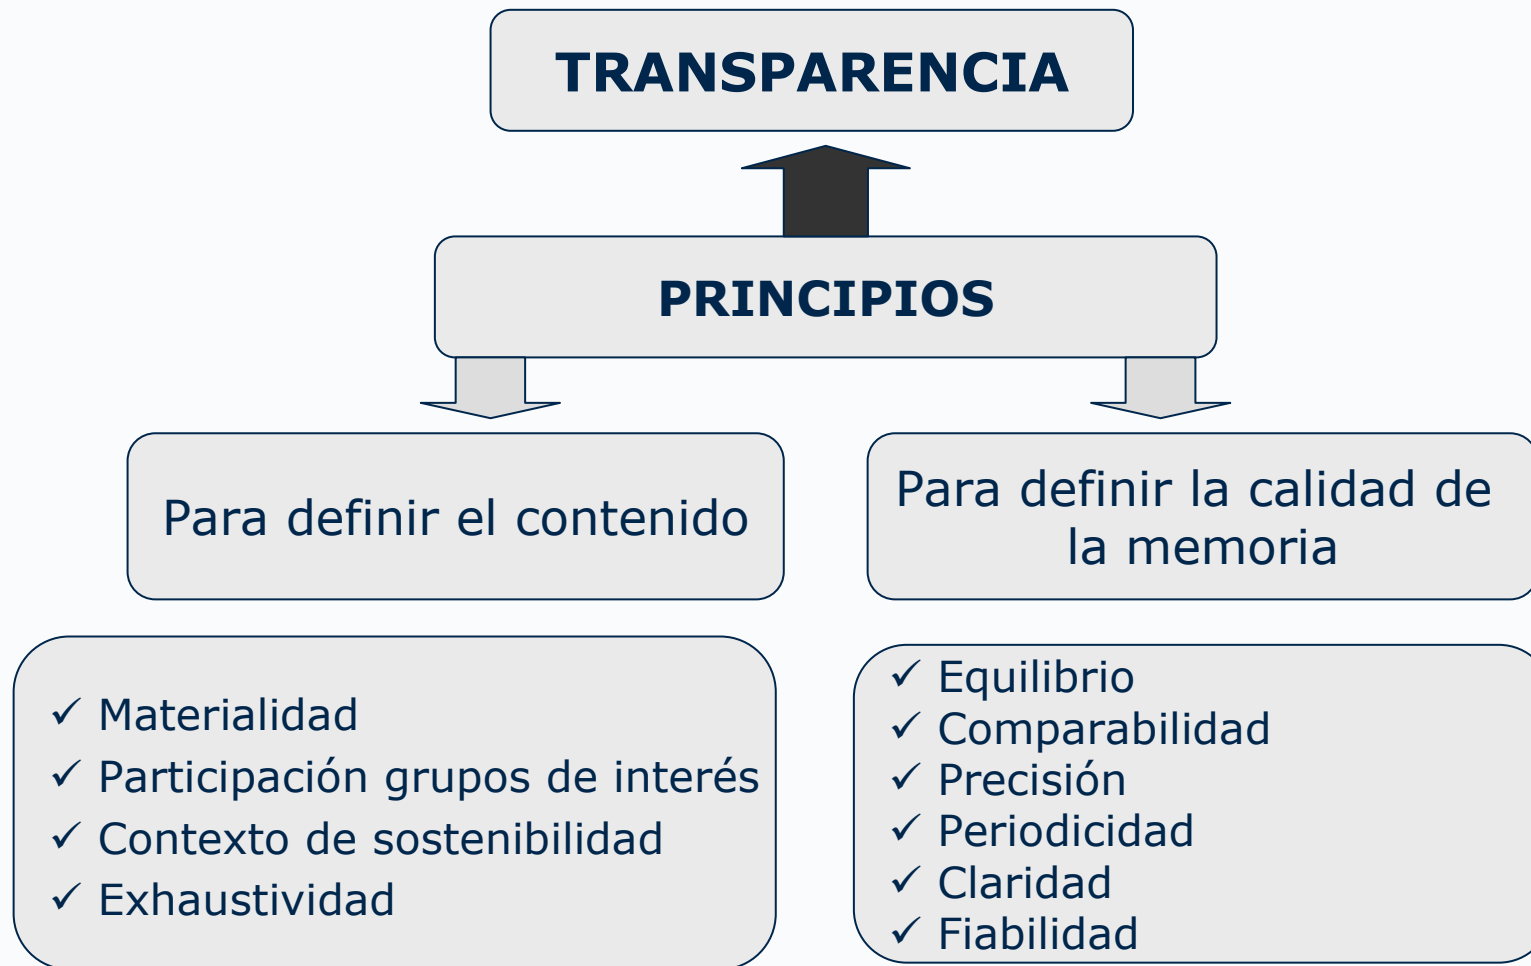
TRANSPARENCIA

PRINCIPIOS

Para definir el contenido

Para definir la calidad de la memoria

✓ Materialidad
✓ Participación grupos de interés
✓ Contexto de sostenibilidad
✓ Exhaustividad

✓ Equilibrio
✓ Comparabilidad
✓ Precisión
✓ Periodicidad
✓ Claridad
✓ Fiabilidad